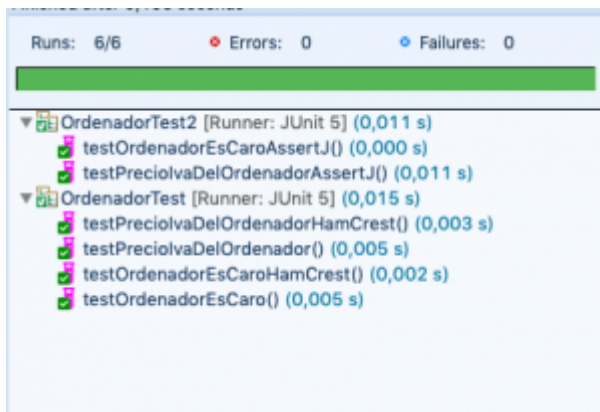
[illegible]

Runs: 6/6 Errors: 0 Failures: 0

OrdenadorTest2 [Runner: JUnit 5] (0,011 s)
testOrdenadorEsCaroAssertJ() (0,000 s)
testPrecioIvaDelOrdenadorAssertJ() (0,011 s)
OrdenadorTest [Runner: JUnit 5] (0,015 s)
testPrecioIvaDelOrdenadorHamCrest() (0,003 s)
testPrecioIvaDelOrdenador() (0,005 s)
testOrdenadorEsCaroHamCrest() (0,002 s)
testOrdenadorEsCaro() (0,005 s)